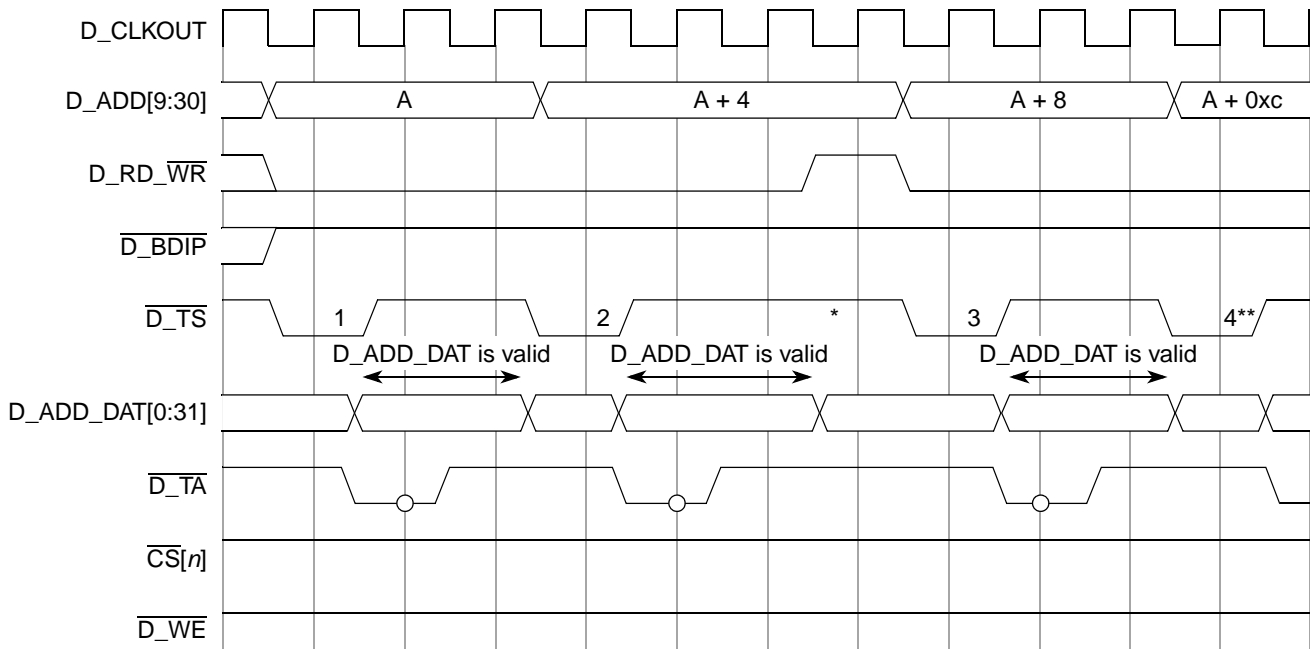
D_CLKOUT

D_ADD[9:30]
A
A + 4
A + 8
A + 0xc

D_RD_$\overline{WR}$

$\overline{D\_BDIP}$

$\overline{D\_TS}$
1
2
*
3
4**

D_ADD_DAT is valid
D_ADD_DAT is valid
D_ADD_DAT is valid

D_ADD_DAT[0:31]

$\overline{D\_TA}$

$\overline{CS}[n]$

$\overline{D\_WE}$